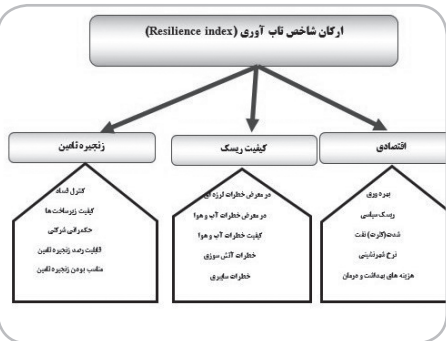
ارکان شاخص تاب آوری (Resilience index)

زنجیره تامین

کنترل فساد
کیفیت زیرساخت ها
حکمرانی شرکتی
قابلیت رصد زنجیره تامین
متناسب بودن زنجیره تامین

کیفیت ریسک

در معرض خطرات لرزه ای
در معرض خطرات آب و هوا
کیفیت خطرات آب و هوا
خطرات آتش سوزی
خطرات سایبری

اقتصادی

بهره وری
ریسک سیاسی
شدت (کارت) نفت
نرخ شهرنشینی
هزینه های بهداشت و درمان